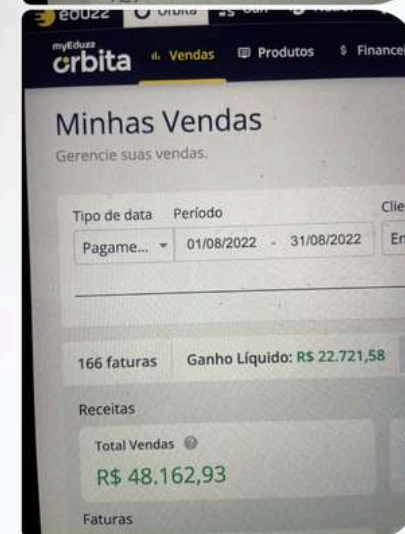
eduzz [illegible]

myEduzz
órbita Vendas Produtos $ Finance

Minhas Vendas
Gerencie suas vendas.

Tipo de data Período Clie
Pagame... 01/08/2022 - 31/08/2022 En

166 faturas Ganho Líquido: R$ 22.721,58

Receitas
Total Vendas
R$ 48.162,93

Faturas